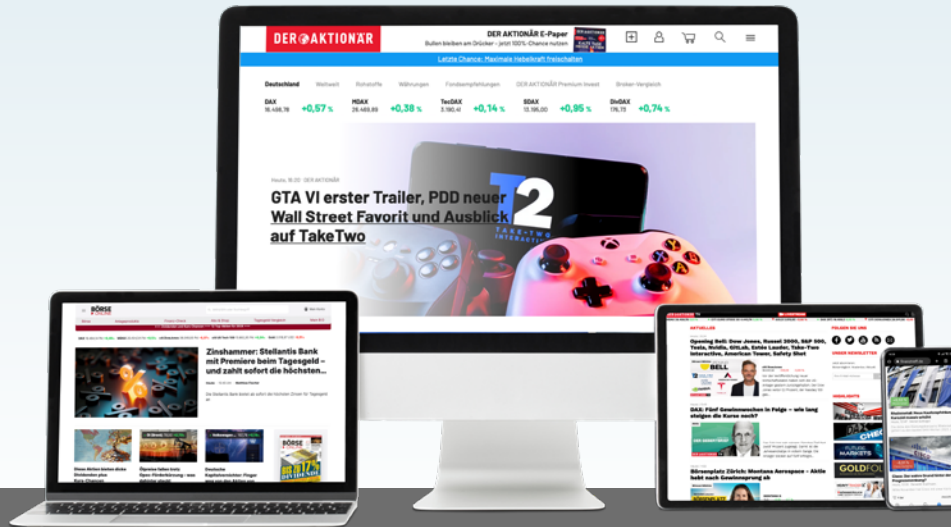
DER AKTIONÄR

DER AKTIONÄR E-Paper
Bullen bleiben am Drücker - jetzt 100%-Chance nutzen

Letzte Chance: Maximale Hebelkraft freischalten

Deutschland Weltweit Rohstoffe Währungen Fondsempfehlungen DER AKTIONÄR Premium Invest Broker-Vergleich

| DAX | MDAX | TecDAX | SDAX | DivDAX |
|---|---|---|---|---|
| 16.466,78 | 26.469,89 | 3.180,41 | 13.186,00 | 176,73 |
| +0,57 % | +0,38 % | +0,14 % | +0,95 % | +0,74 % |

Heute, 16:20 · DER AKTIONÄR

GTA VI erster Trailer, PDD neuer Wall Street Favorit und Ausblick auf TakeTwo

T2
TAKE-TWO INTERACTIVE

BÖRSE ONLINE

Zinshammer: Stellantis Bank mit Premiere beim Tagesgeld – und zahlt sofort die höchsten ...

Diese Aktien bieten dicke Dividenden plus Kurs-Chancen

Deutsche Kapitalmärkte: Flüger ...

BÖRSE

Opening Bell: Dow Jones, Russell 2000, S&P 500, Tesla, Nvidia, GitLab, Estée Lauder, Take-Two Interactive, American Tower, Safety Shot

BELL

DAX: Fünf Gewinnaktien in Folge – wie lang steigen die Kurse noch?

Börsenplatz Zürich: Montana Aerospace – Aktie hebt nach Gewinnsprung ab

GOLDFOX